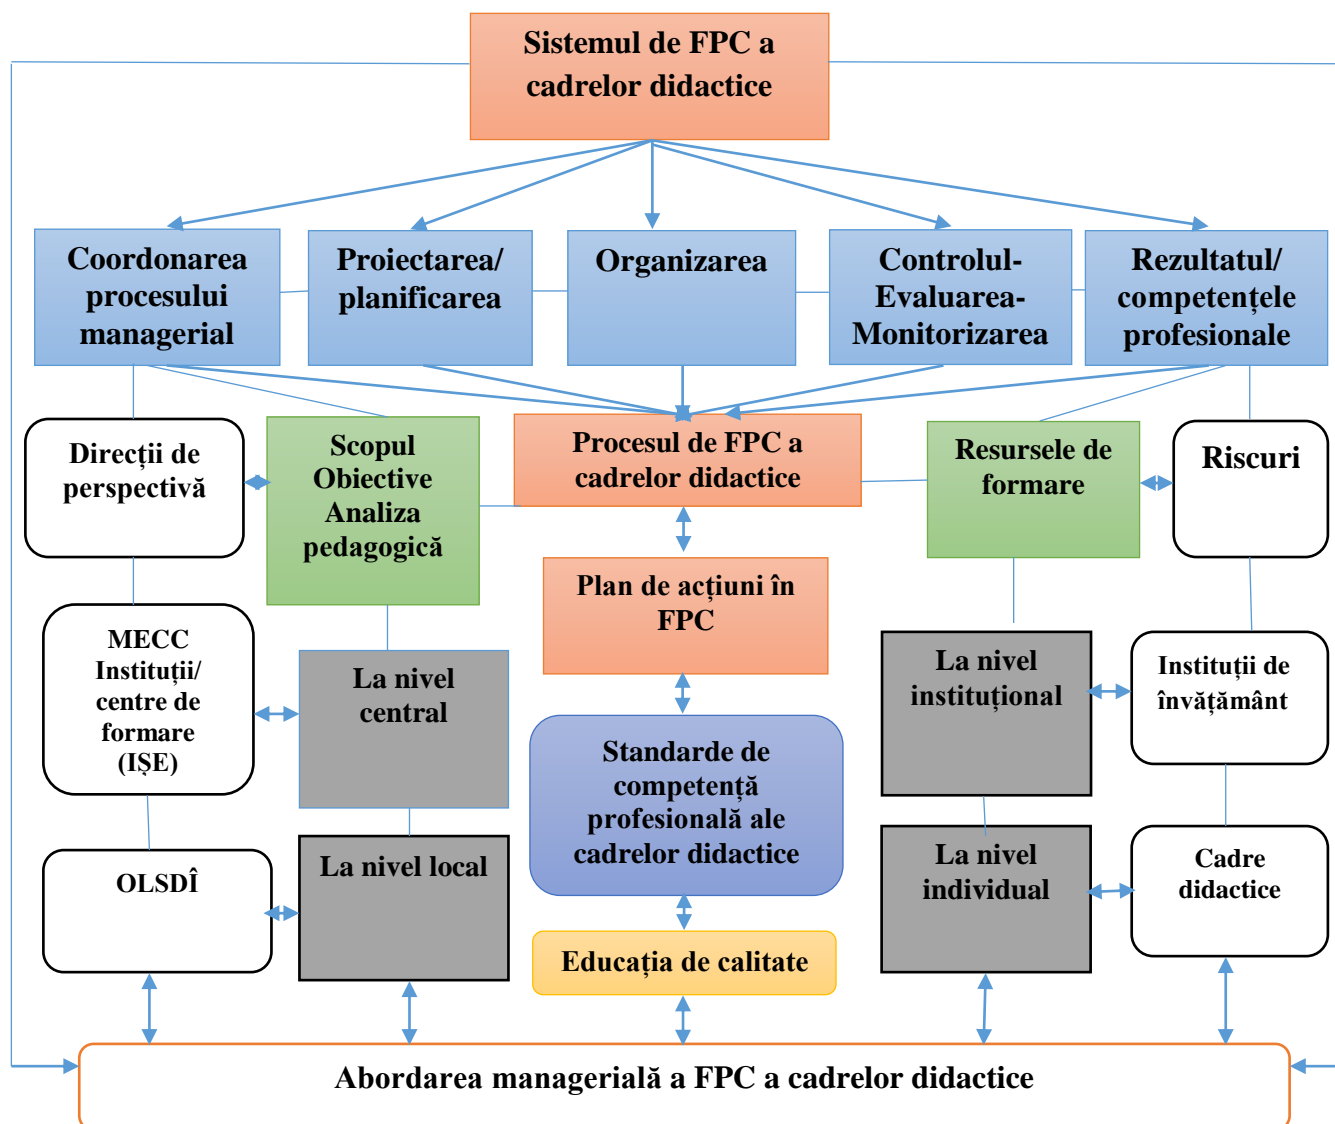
Sistemul de FPC a cadrelor didactice

Coordonarea procesului managerial

Proiectarea/ planificarea

Organizarea

Controlul-Evaluarea-Monitorizarea

Rezultatul/ competențele profesionale

Direcții de perspectivă

Scopul Obiective Analiza pedagogică

Procesul de FPC a cadrelor didactice

Resursele de formare

Riscuri

Plan de acțiuni în FPC

MECC Instituții/ centre de formare (IȘE)

La nivel central

Standarde de competență profesională ale cadrelor didactice

La nivel instituțional

Instituții de învățământ

OLSDÎ

La nivel local

La nivel individual

Cadre didactice

Educația de calitate

Abordarea managerială a FPC a cadrelor didactice